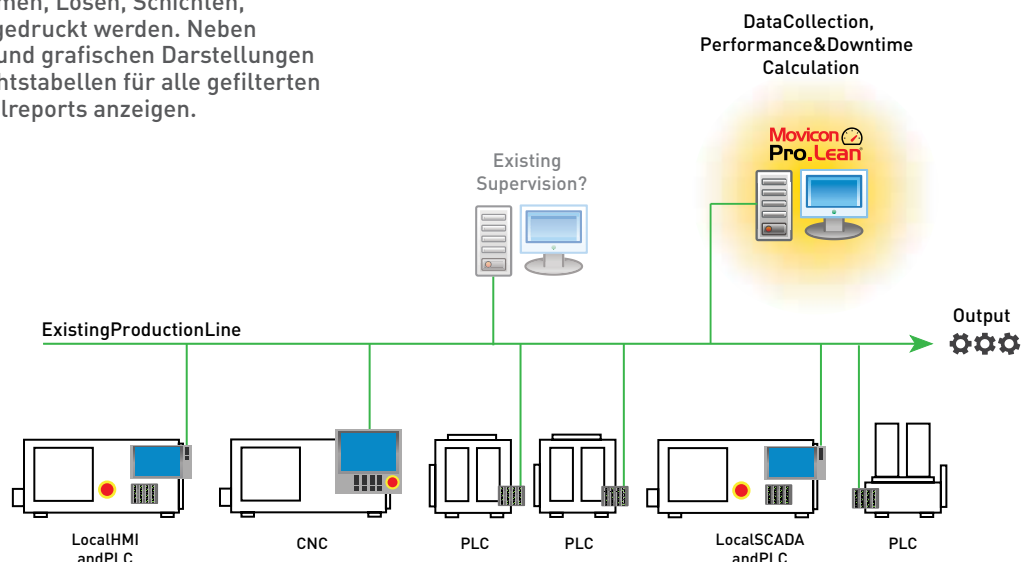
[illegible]men, Losen, Schichten, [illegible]gedruckt werden. Neben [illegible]und grafischen Darstellungen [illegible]ntstabellen für alle gefilterten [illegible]lreports anzeigen.

DataCollection, Performance&Downtime Calculation

Movicon Pro.Lean

Existing Supervision?

ExistingProductionLine

Output

LocalHMI andPLC

CNC

PLC

PLC

LocalSCADA andPLC

PLC